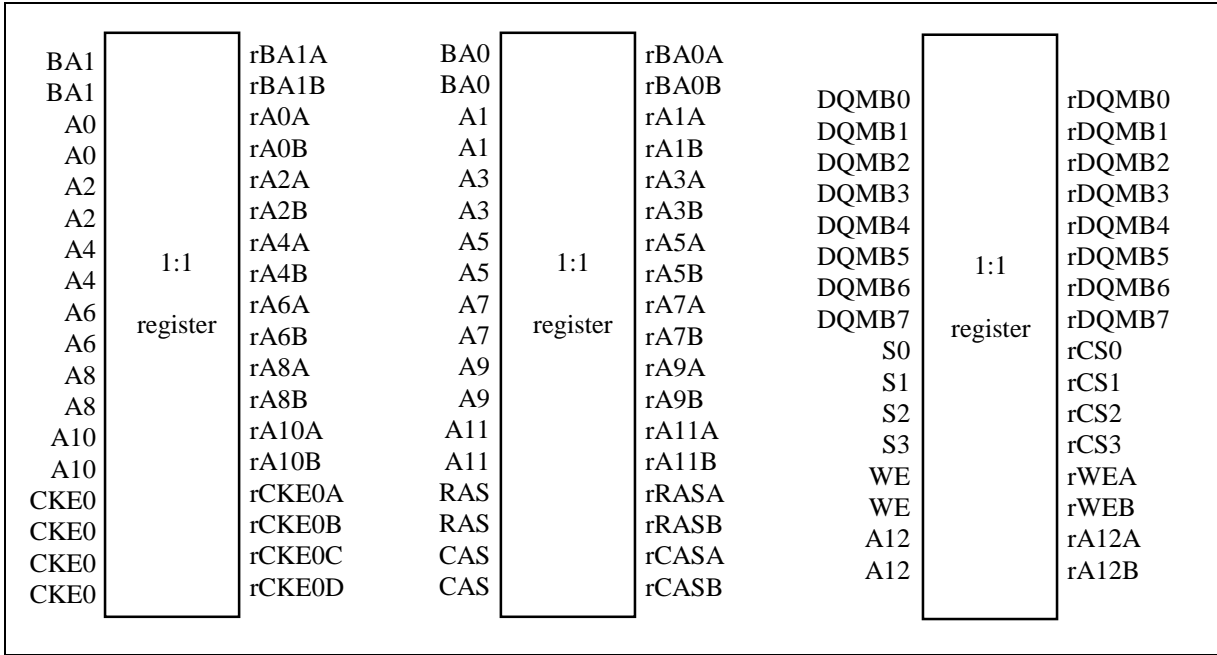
BA1
BA1
A0
A0
A2
A2
A4
A4
A6
A6
A8
A8
A10
A10
CKE0
CKE0
CKE0
CKE0

1:1
register

rBA1A
rBA1B
rA0A
rA0B
rA2A
rA2B
rA4A
rA4B
rA6A
rA6B
rA8A
rA8B
rA10A
rA10B
rCKE0A
rCKE0B
rCKE0C
rCKE0D

BA0
BA0
A1
A1
A3
A3
A5
A5
A7
A7
A9
A9
A11
A11
RAS
RAS
CAS
CAS

1:1
register

rBA0A
rBA0B
rA1A
rA1B
rA3A
rA3B
rA5A
rA5B
rA7A
rA7B
rA9A
rA9B
rA11A
rA11B
rRASA
rRASB
rCASA
rCASB

DQMB0
DQMB1
DQMB2
DQMB3
DQMB4
DQMB5
DQMB6
DQMB7
S0
S1
S2
S3
WE
WE
A12
A12

1:1
register

rDQMB0
rDQMB1
rDQMB2
rDQMB3
rDQMB4
rDQMB5
rDQMB6
rDQMB7
rCS0
rCS1
rCS2
rCS3
rWEA
rWEB
rA12A
rA12B